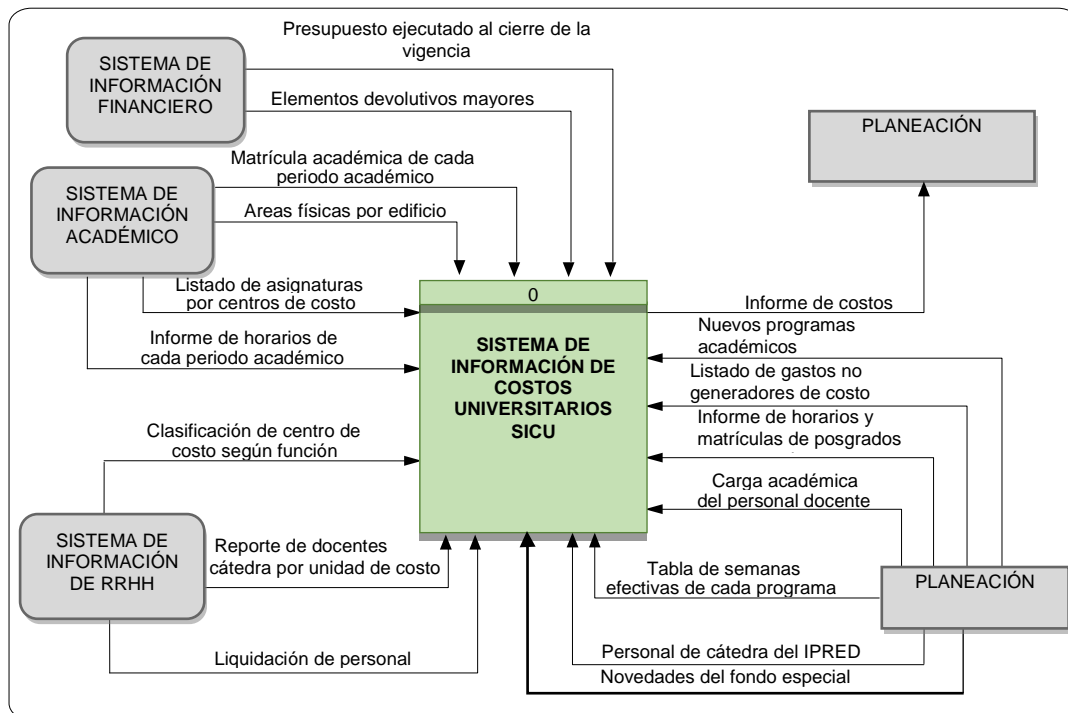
SISTEMA DE INFORMACIÓN FINANCIERO

Presupuesto ejecutado al cierre de la vigencia

Elementos devolutivos mayores

PLANEACIÓN

SISTEMA DE INFORMACIÓN ACADÉMICO

Matrícula académica de cada periodo académico

Areas físicas por edificio

Listado de asignaturas por centros de costo

0

Informe de costos

Informe de horarios de cada periodo académico

SISTEMA DE INFORMACIÓN DE COSTOS UNIVERSITARIOS SICU

Nuevos programas académicos

Listado de gastos no generadores de costo

Informe de horarios y matrículas de posgrados

Clasificación de centro de costo según función

Carga académica del personal docente

SISTEMA DE INFORMACIÓN DE RRHH

Reporte de docentes cátedra por unidad de costo

Tabla de semanas efectivas de cada programa

PLANEACIÓN

Personal de cátedra del IPRED

Liquidación de personal

Novedades del fondo especial